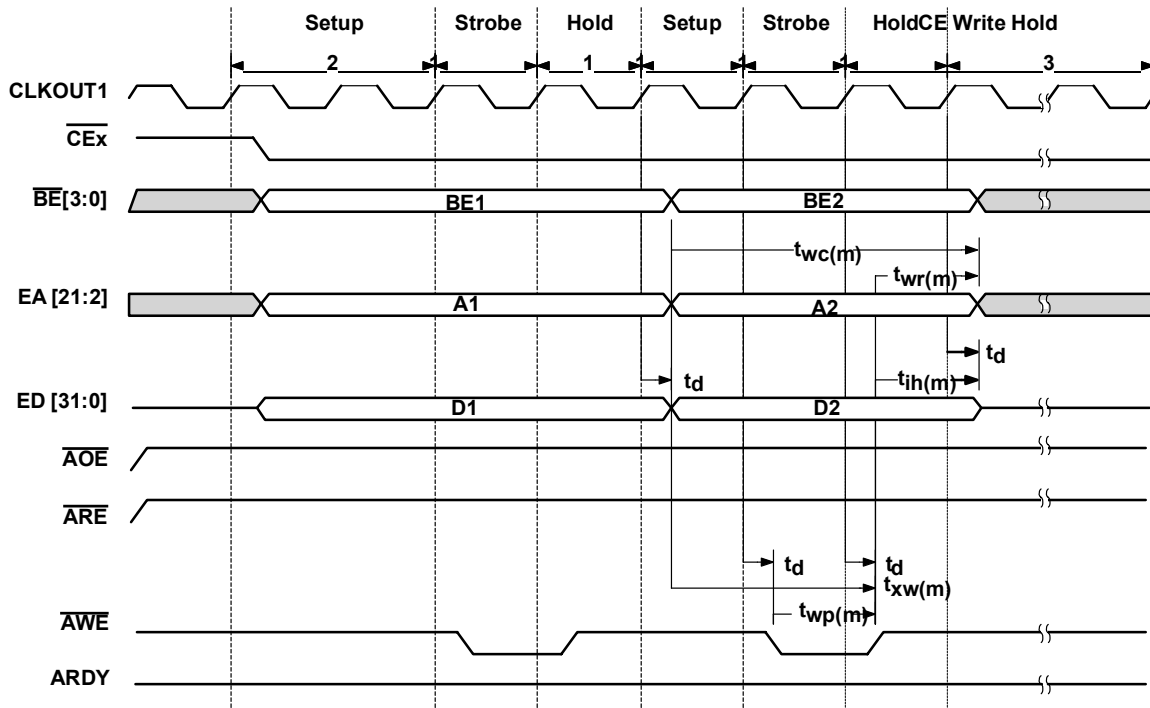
Setup Strobe Hold Setup Strobe HoldCE Write Hold

2 1 3

CLKOUT1

$\overline{CEx}$

$\overline{BE}$[3:0]

BE1

BE2

$t_{wc(m)}$

$t_{wr(m)}$

EA [21:2]

A1

A2

$t_d$

$t_d$

$t_{ih(m)}$

ED [31:0]

D1

D2

$\overline{AOE}$

$\overline{ARE}$

$t_d$

$t_d$

$t_{xw(m)}$

$t_{wp(m)}$

$\overline{AWE}$

ARDY